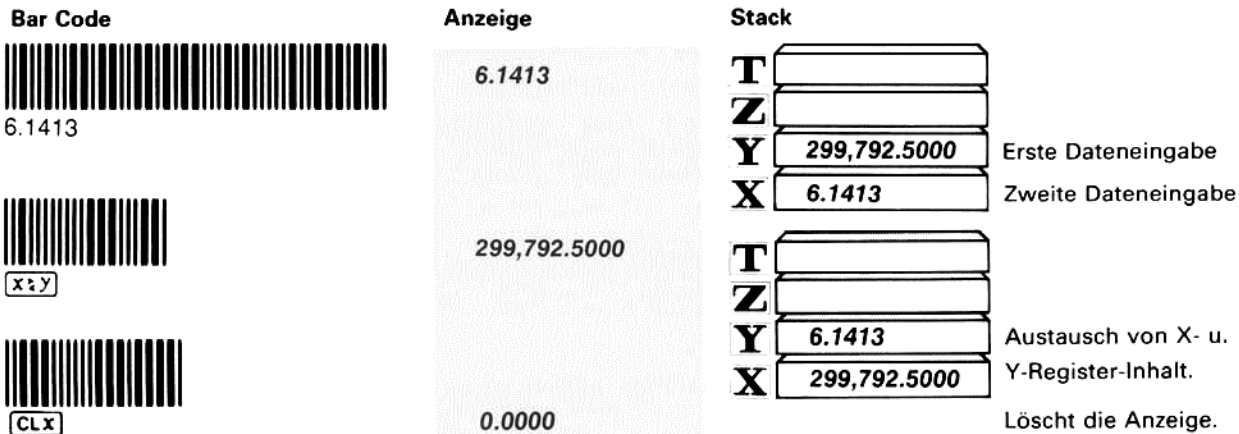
| Bar Code | Anzeige | Stack | |
|---|---|---|---|
| 6.1413 | 6.1413 | T | |
| | | Z | |
| | | Y 299,792.5000 | Erste Dateneingabe |
| | | X 6.1413 | Zweite Dateneingabe |
| x⇆y | 299,792.5000 | T | |
| | | Z | |
| | | Y 6.1413 | Austausch von X- u. |
| | | X 299,792.5000 | Y-Register-Inhalt. |
| CLx | 0.0000 | | Löscht die Anzeige. |